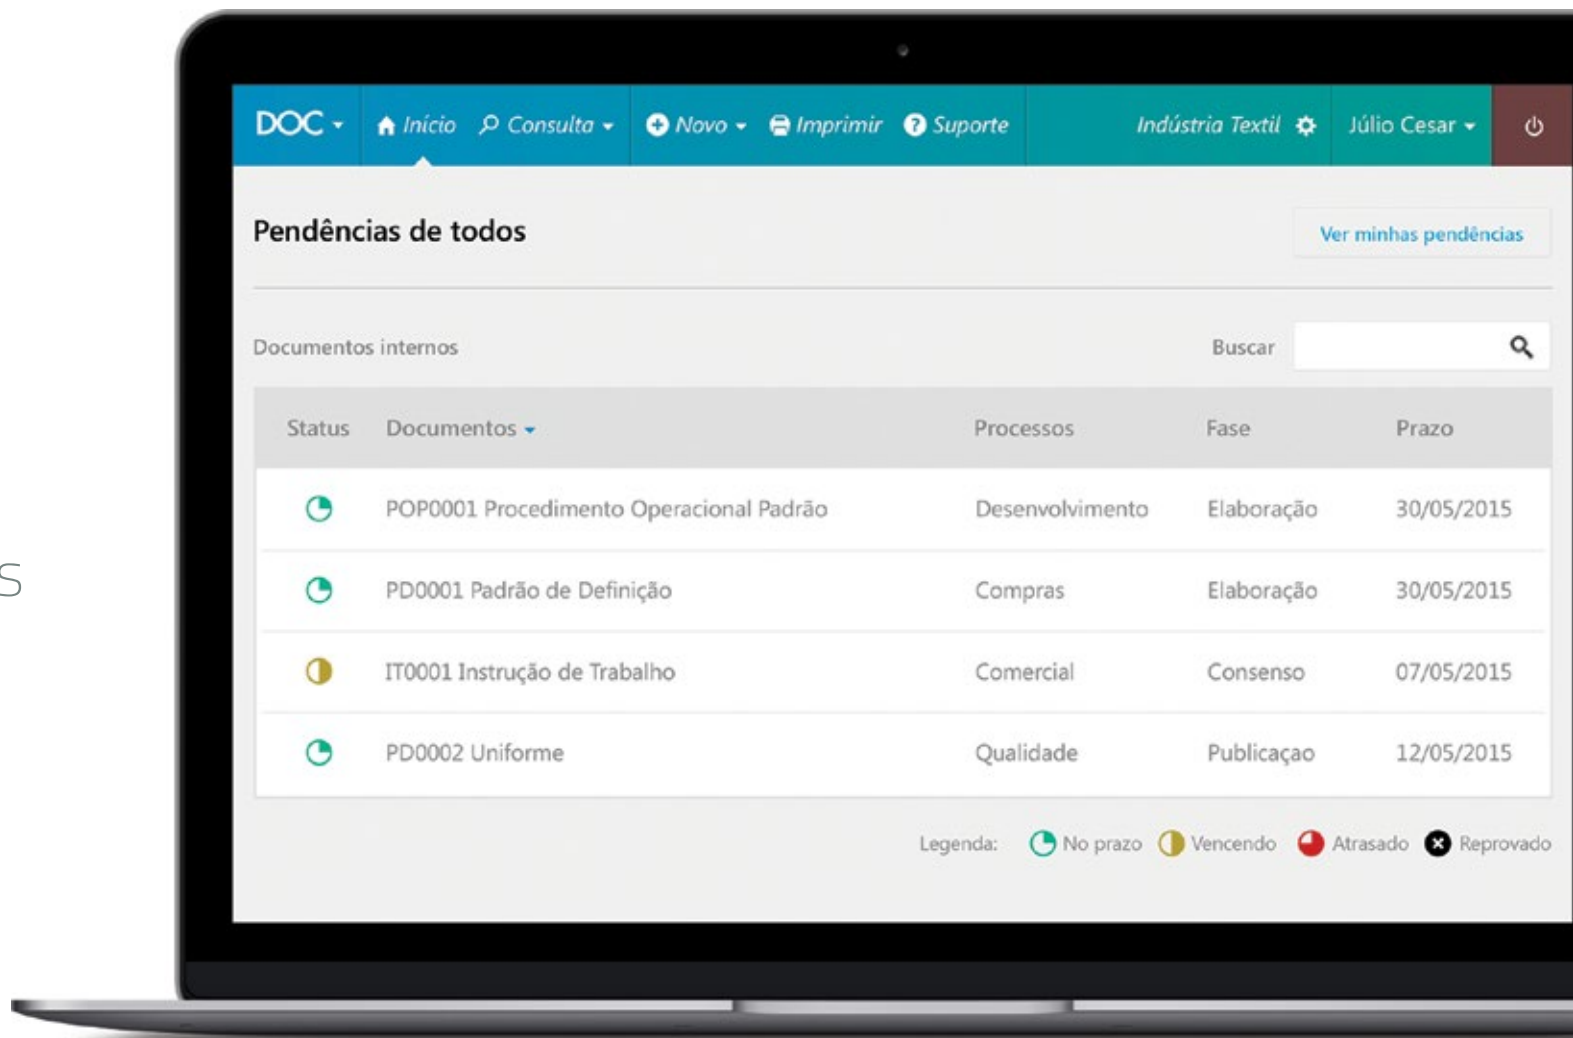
S

DOC Início Consulta Novo Imprimir Suporte Indústria Textil Júlio Cesar

Pendências de todos

Ver minhas pendências

Documentos internos

Buscar

| Status | Documentos | Processos | Fase | Prazo |
|---|---|---|---|---|
| | POP0001 Procedimento Operacional Padrão | Desenvolvimento | Elaboração | 30/05/2015 |
| | PD0001 Padrão de Definição | Compras | Elaboração | 30/05/2015 |
| | IT0001 Instrução de Trabalho | Comercial | Consenso | 07/05/2015 |
| | PD0002 Uniforme | Qualidade | Publicaçao | 12/05/2015 |

Legenda: No prazo Vencendo Atrasado Reprovado